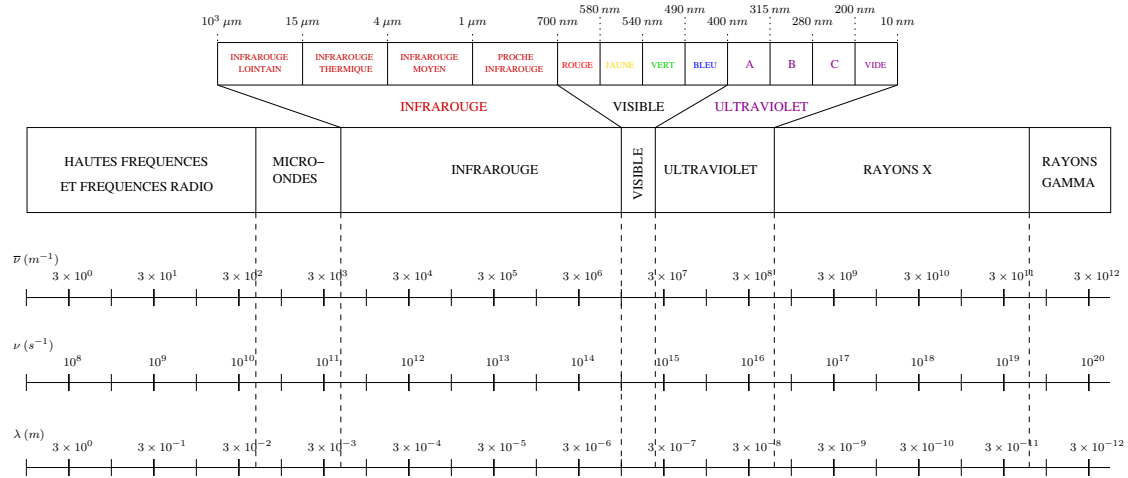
$10^3\,\mu m$ $15\,\mu m$ $4\,\mu m$ $1\,\mu m$ $700\,nm$ $580\,nm$ $540\,nm$ $490\,nm$ $400\,nm$ $315\,nm$ $280\,nm$ $200\,nm$ $10\,nm$

| INFRAROUGE LOINTAIN | INFRAROUGE THERMIQUE | INFRAROUGE MOYEN | PROCHE INFRAROUGE | ROUGE | JAUNE | VERT | BLEU | A | B | C | VIDE |
|---|---|---|---|---|---|---|---|---|---|---|---|

INFRAROUGE VISIBLE ULTRAVIOLET

| HAUTES FREQUENCES ET FREQUENCES RADIO | MICRO–ONDES | INFRAROUGE | VISIBLE | ULTRAVIOLET | RAYONS X | RAYONS GAMMA |
|---|---|---|---|---|---|---|

$\overline{\nu}\,(m^{-1})$

$3\times10^0$ $3\times10^1$ $3\times10^2$ $3\times10^3$ $3\times10^4$ $3\times10^5$ $3\times10^6$ $3\times10^7$ $3\times10^8$ $3\times10^9$ $3\times10^{10}$ $3\times10^{11}$ $3\times10^{12}$

$\nu\,(s^{-1})$

$10^8$ $10^9$ $10^{10}$ $10^{11}$ $10^{12}$ $10^{13}$ $10^{14}$ $10^{15}$ $10^{16}$ $10^{17}$ $10^{18}$ $10^{19}$ $10^{20}$

$\lambda\,(m)$

$3\times10^0$ $3\times10^{-1}$ $3\times10^{-2}$ $3\times10^{-3}$ $3\times10^{-4}$ $3\times10^{-5}$ $3\times10^{-6}$ $3\times10^{-7}$ $3\times10^{-8}$ $3\times10^{-9}$ $3\times10^{-10}$ $3\times10^{-11}$ $3\times10^{-12}$